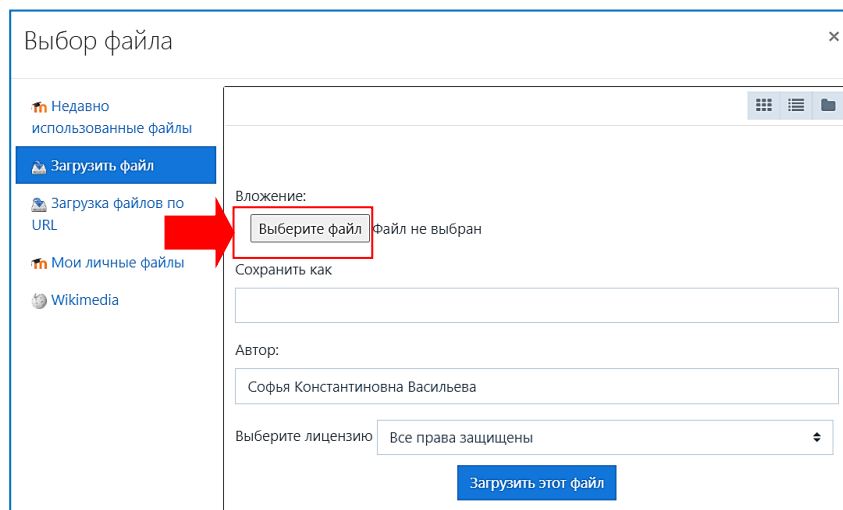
Выбор файла
×

Недавно использованные файлы
Загрузить файл
Загрузка файлов по URL
Мои личные файлы
Wikimedia

Вложение:
Выберите файл Файл не выбран
Сохранить как

Автор:
Софья Константиновна Васильева

Выберите лицензию Все права защищены

Загрузить этот файл